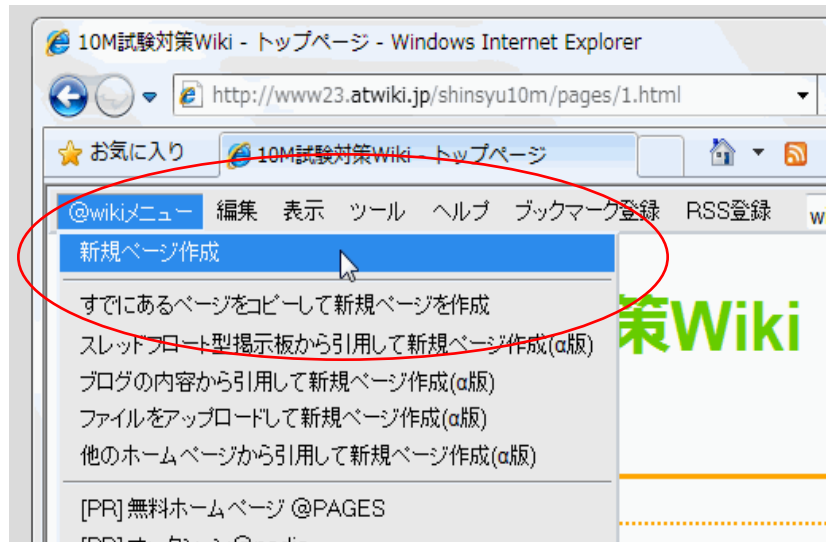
10M試験対策Wiki - トップページ - Windows Internet Explorer

http://www23.atwiki.jp/shinsyu10m/pages/1.html

お気に入り

10M試験対策Wiki - トップページ

@wikiメニュー 編集 表示 ツール ヘルプ ブックマーク登録 RSS登録

新規ページ作成

すでにあるページをコピーして新規ページを作成

スレッドフロート型掲示板から引用して新規ページ作成(α版)

ブログの内容から引用して新規ページ作成(α版)

ファイルをアップロードして新規ページ作成(α版)

他のホームページから引用して新規ページ作成(α版)

[PR] 無料ホームページ @PAGES

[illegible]

策Wiki